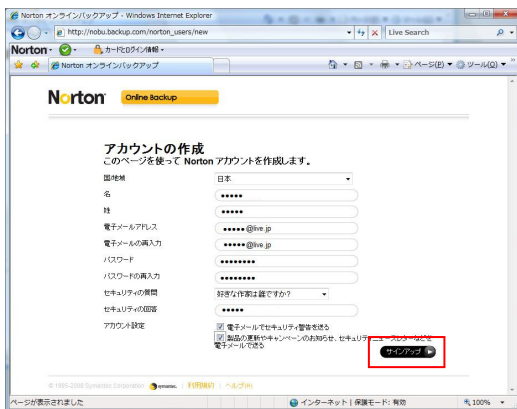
Norton オンラインバックアップ - Windows Internet Explorer

http://nobu.backup.com/norton_users/new

Live Search

Norton - カードにログイン情報 -

Norton オンラインバックアップ

ページ(P) ツール(O)

Norton Online Backup

アカウントの作成
このページを使って Norton アカウントを作成します。

| 国/地域 | 日本 |
|---|---|
| 名 | ●●●●● |
| 姓 | ●●●●● |
| 電子メールアドレス | ●●●●●@live.jp |
| 電子メールの再入力 | ●●●●●@live.jp |
| パスワード | ●●●●●●●●● |
| パスワードの再入力 | ●●●●●●●●● |
| セキュリティの質問 | 好きな作家は誰ですか? |
| セキュリティの回答 | ●●●●● |
| アカウント設定 | 電子メールでセキュリティ警告を送る |
| | 製品の更新やキャンペーンのお知らせ、セキュリティ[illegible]を電子メールで送る |

サインアップ

© 1995-2008 Symantec Corporation symantec. | 利用規約 | ヘルプ(H)

ページが表示されました

インターネット | 保護モード: 有効

100%